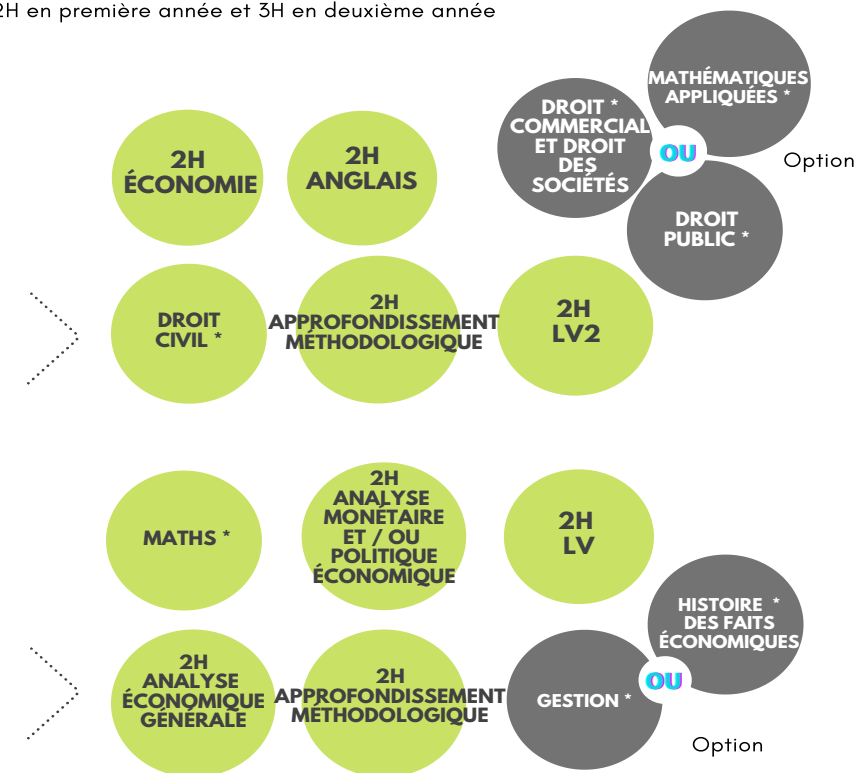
2H en première année et 3H en deuxième année

2H ÉCONOMIE

2H ANGLAIS

DROIT * COMMERCIAL ET DROIT DES SOCIÉTÉS

OU

MATHÉMATIQUES APPLIQUÉES *

DROIT PUBLIC *

Option

DROIT CIVIL *

2H APPROFONDISSEMENT MÉTHODOLOGIQUE

2H LV2

MATHS *

2H ANALYSE MONÉTAIRE ET / OU POLITIQUE ÉCONOMIQUE

2H LV

HISTOIRE * DES FAITS ÉCONOMIQUES

2H ANALYSE ÉCONOMIQUE GÉNÉRALE

2H APPROFONDISSEMENT MÉTHODOLOGIQUE

GESTION *

OU

Option